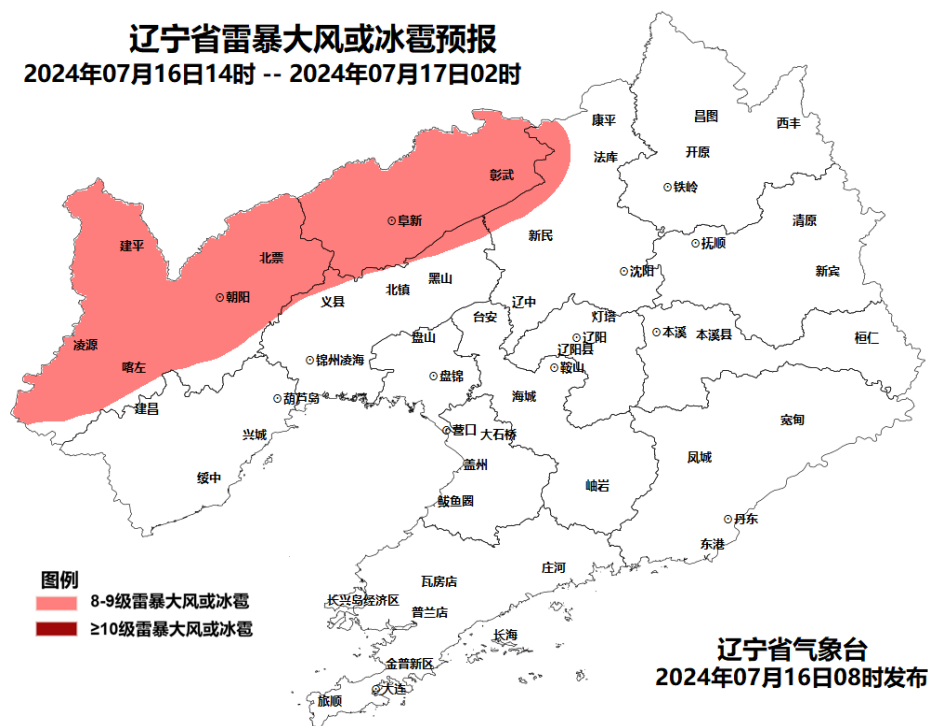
辽宁省雷暴大风或冰雹预报
2024年07月16日14时 -- 2024年07月17日02时

康平
昌图
西丰
法库
开原
铁岭
彰武
阜新
新民
抚顺
清原
建平
北票
沈阳
新宾
朝阳
黑山
义县
北镇
辽中
台安
灯塔
本溪
本溪县
桓仁
凌源
盘山
辽阳
锦州凌海
辽阳县
喀左
盘锦
鞍山
葫芦岛
海城
建昌
宽甸
营口
大石桥
兴城
盖州
凤城
岫岩
绥中
鲅鱼圈
丹东
东港
庄河
瓦房店
长兴岛经济区
普兰店
长海
金普新区
大连
旅顺

图例
8-9级雷暴大风或冰雹
≥10级雷暴大风或冰雹

辽宁省气象台
2024年07月16日08时发布